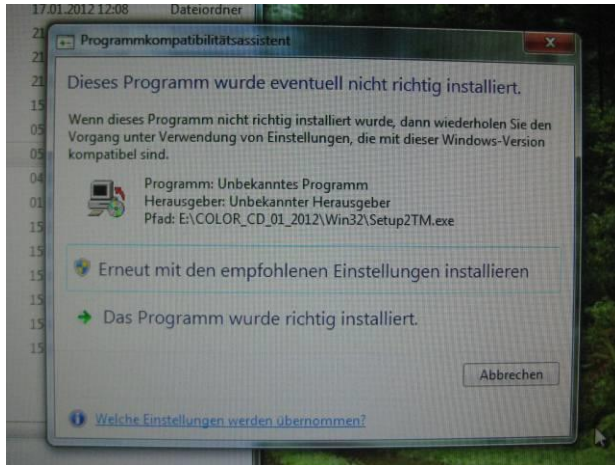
17.01.2012 12:08 Dateiordner

21
21
21
15
05
05
04
01
15
15
15
15
15
15

Programmkompatibilitätsassistent

Dieses Programm wurde eventuell nicht richtig installiert.

Wenn dieses Programm nicht richtig installiert wurde, dann wiederholen Sie den Vorgang unter Verwendung von Einstellungen, die mit dieser Windows-Version kompatibel sind.

Programm: Unbekanntes Programm
Herausgeber: Unbekannter Herausgeber
Pfad: E:\COLOR_CD_01_2012\Win32\Setup2TM.exe

Erneut mit den empfohlenen Einstellungen installieren

Das Programm wurde richtig installiert.

Abbrechen

Welche Einstellungen werden übernommen?